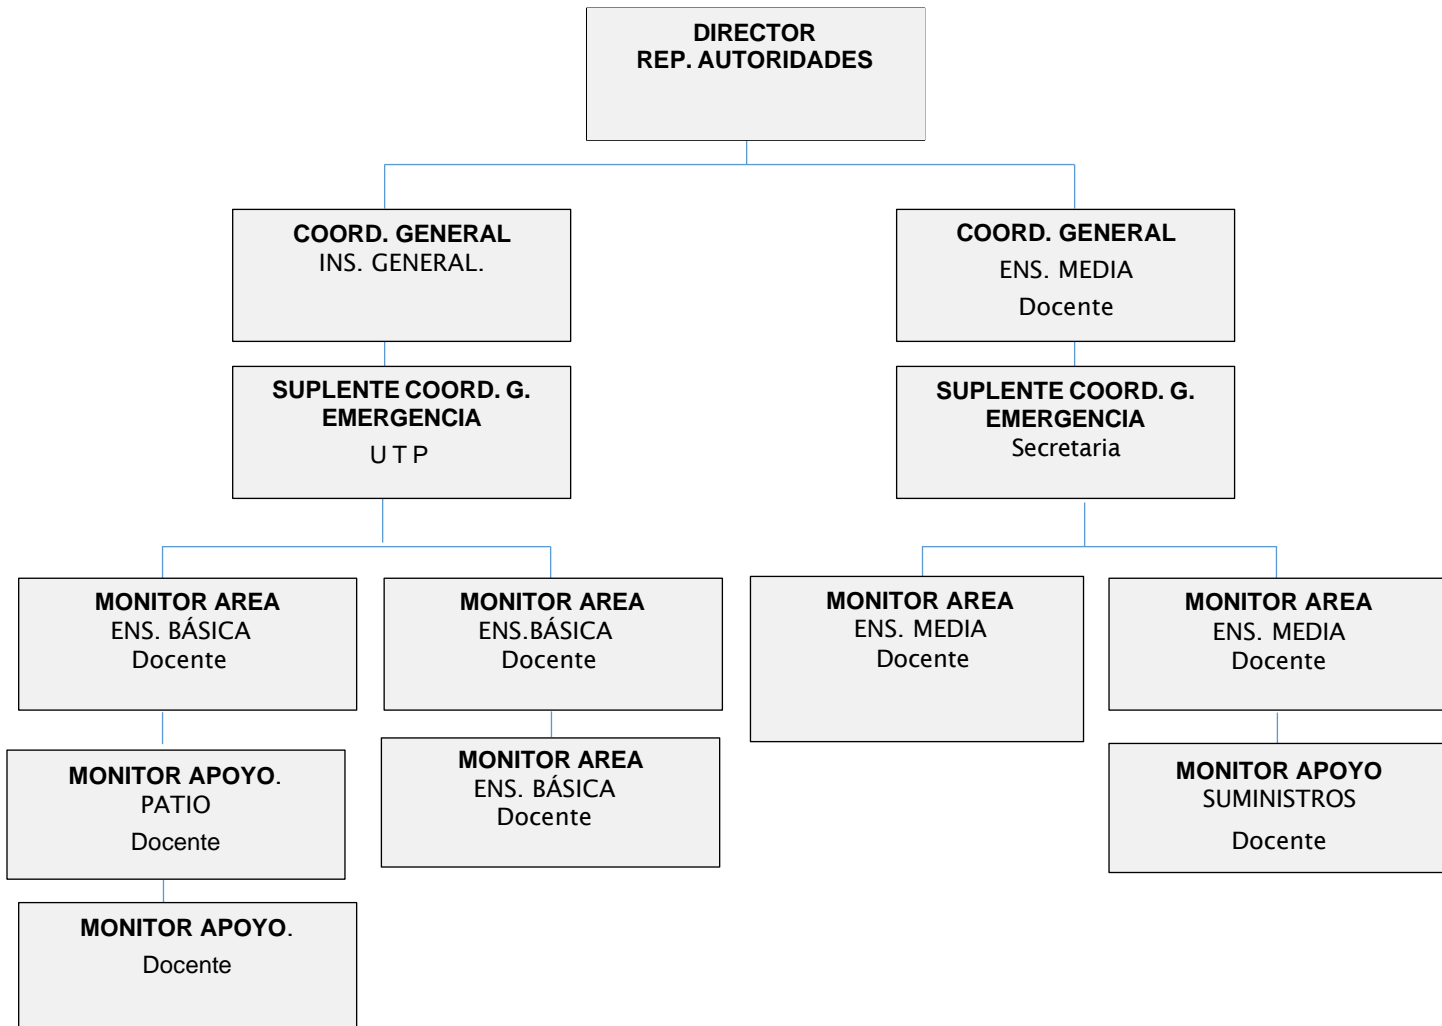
DIRECTOR
REP. AUTORIDADES

COORD. GENERAL
INS. GENERAL.

COORD. GENERAL
ENS. MEDIA
Docente

SUPLENTE COORD. G.
EMERGENCIA
U T P

SUPLENTE COORD. G.
EMERGENCIA
Secretaria

MONITOR AREA
ENS. BÁSICA
Docente

MONITOR AREA
ENS.BÁSICA
Docente

MONITOR AREA
ENS. MEDIA
Docente

MONITOR AREA
ENS. MEDIA
Docente

MONITOR APOYO.
PATIO
Docente

MONITOR AREA
ENS. BÁSICA
Docente

MONITOR APOYO
SUMINISTROS
Docente

MONITOR APOYO.
Docente